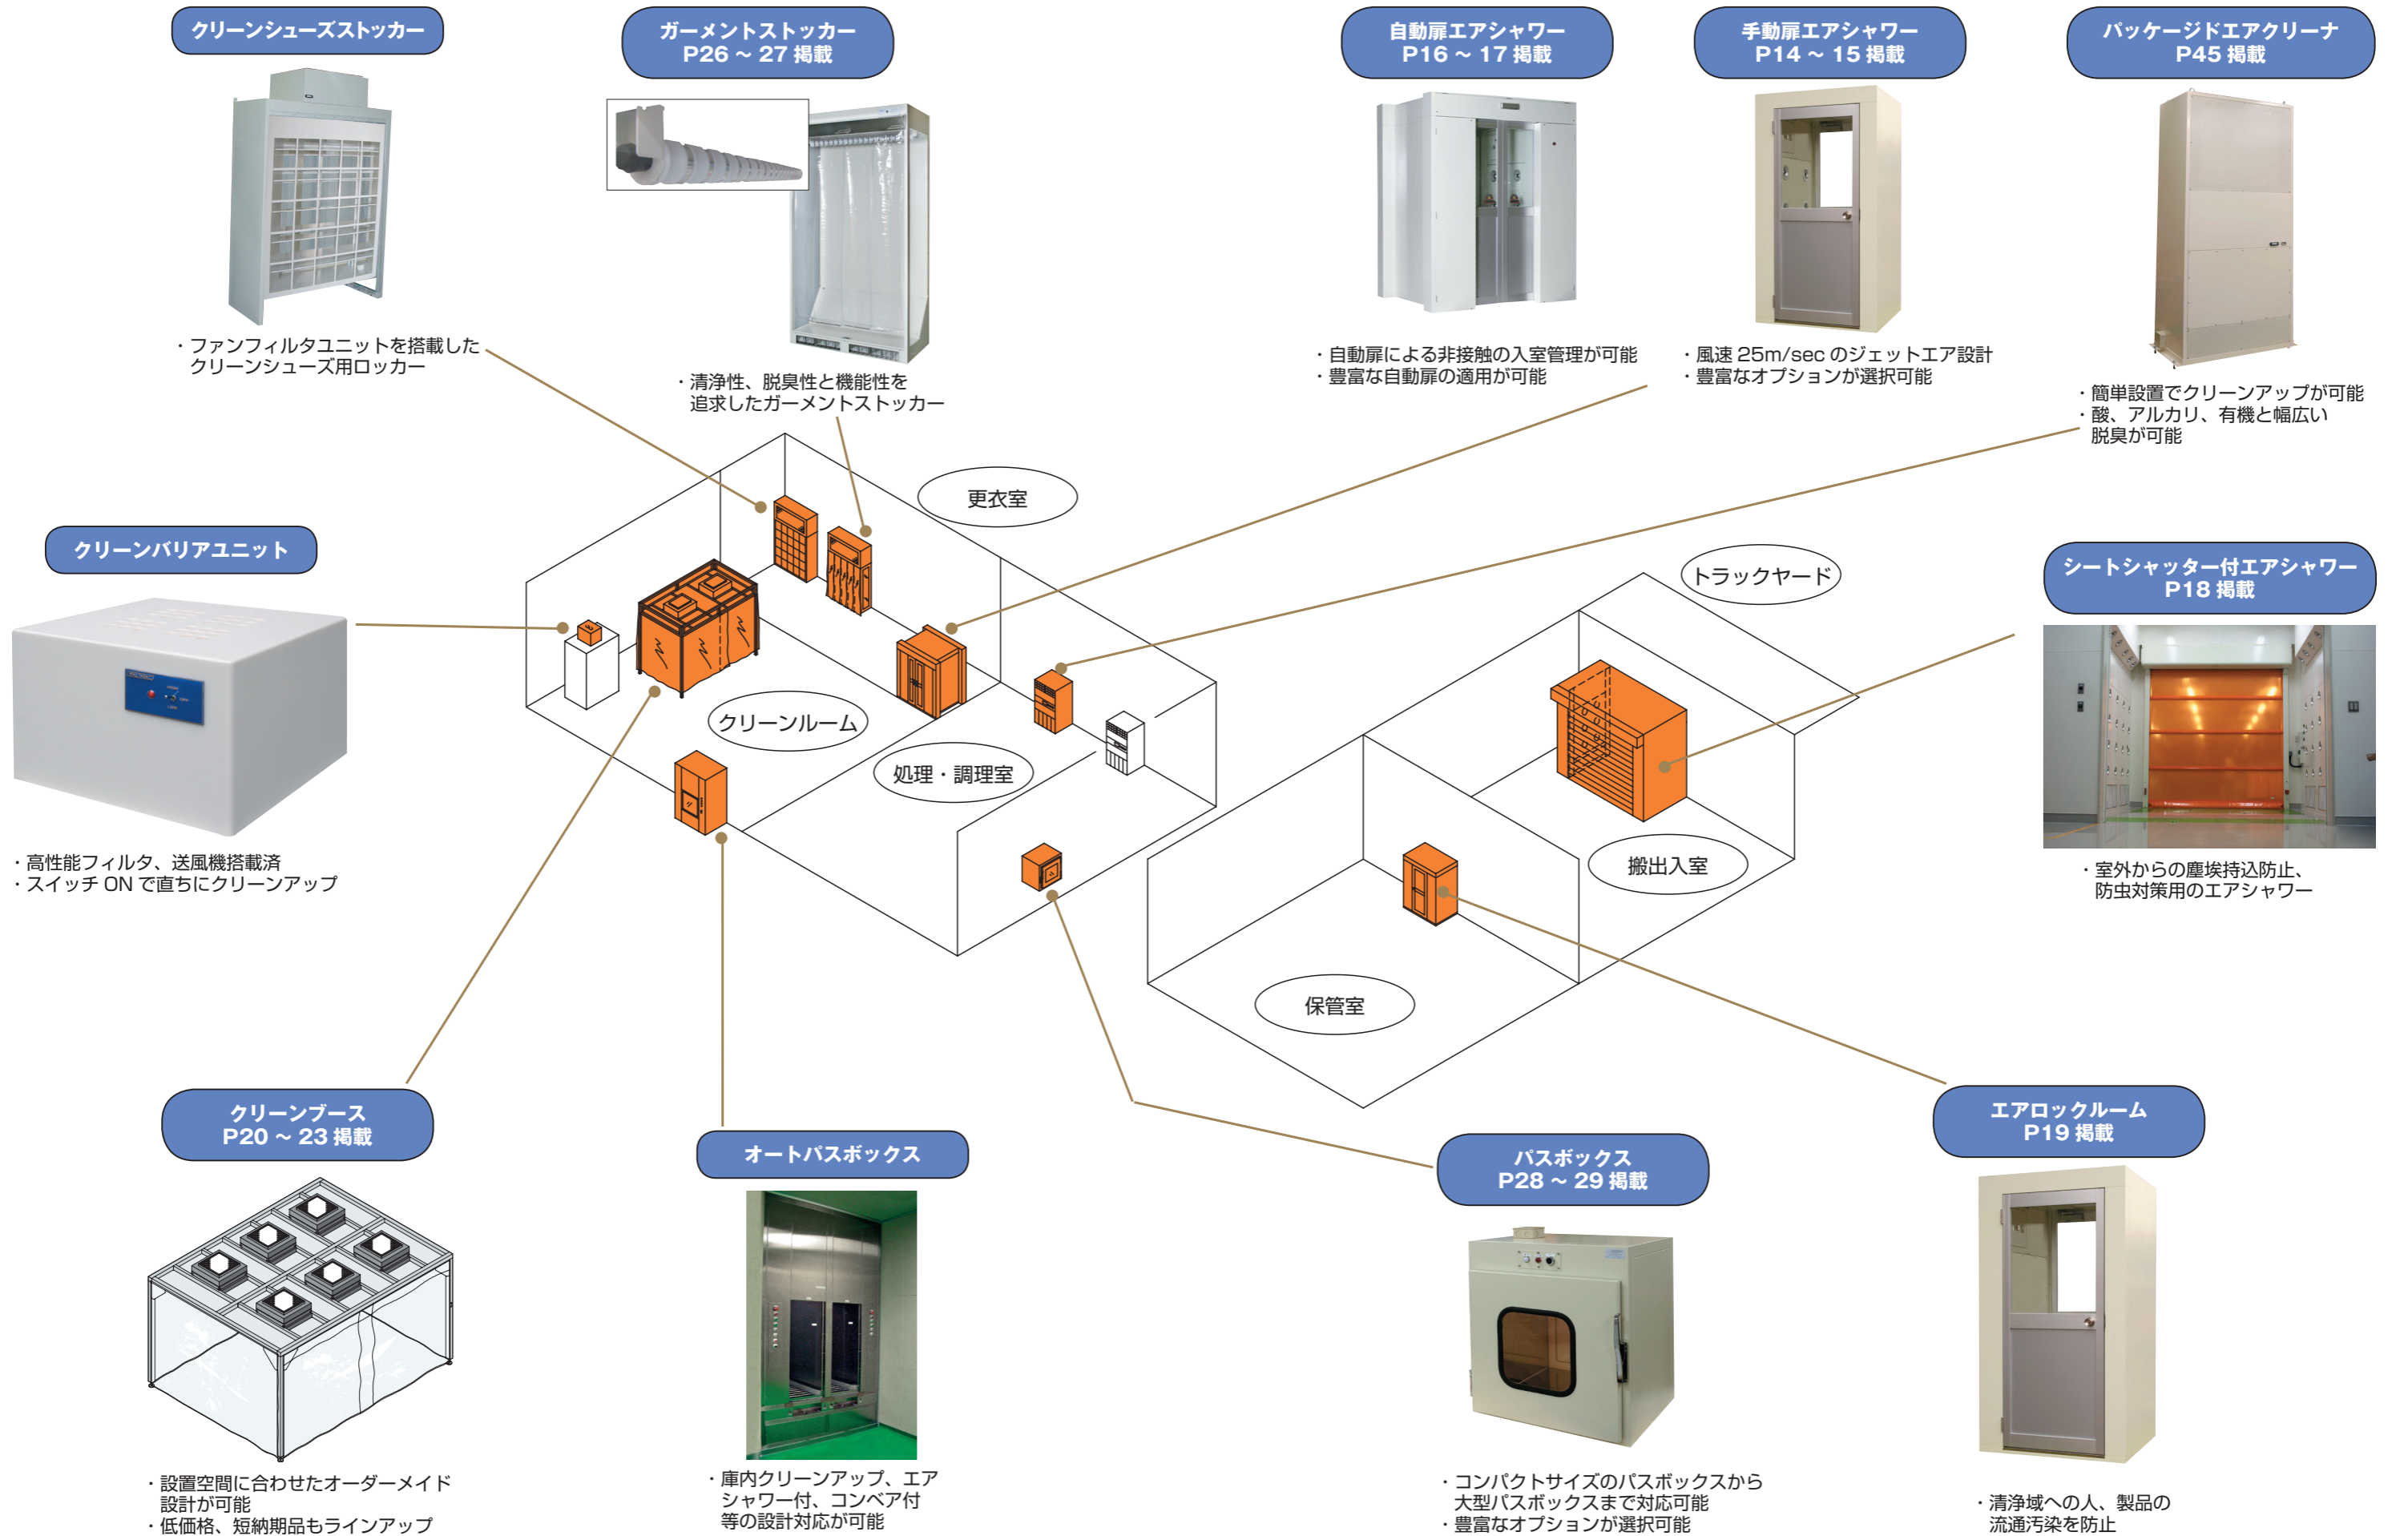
クリーンシューズストッカー

・ファンフィルタユニットを搭載したクリーンシューズ用ロッカー

ガーメントストッカー
P26 ～ 27 掲載

・清浄性、脱臭性と機能性を追求したガーメントストッカー

自動扉エアシャワー
P16 ～ 17 掲載

・自動扉による非接触の入室管理が可能
・豊富な自動扉の適用が可能

手動扉エアシャワー
P14 ～ 15 掲載

・風速 25m/sec のジェットエア設計
・豊富なオプションが選択可能

パッケージドエアクリーナ
P45 掲載

・簡単設置でクリーンアップが可能
・酸、アルカリ、有機と幅広い脱臭が可能

クリーンバリアユニット

・高性能フィルタ、送風機搭載済
・スイッチ ON で直ちにクリーンアップ

更衣室

クリーンルーム

処理・調理室

トラックヤード

搬出入室

保管室

シートシャッター付エアシャワー
P18 掲載

・室外からの塵埃持込防止、防虫対策用のエアシャワー

クリーンブース
P20 ～ 23 掲載

・設置空間に合わせたオーダーメイド設計が可能
・低価格、短納期品もラインアップ

オートパスボックス

・庫内クリーンアップ、エアシャワー付、コンベア付等の設計対応が可能

パスボックス
P28 ～ 29 掲載

・コンパクトサイズのパスボックスから大型パスボックスまで対応可能
・豊富なオプションが選択可能

エアロックルーム
P19 掲載

・清浄域への人、製品の流通汚染を防止